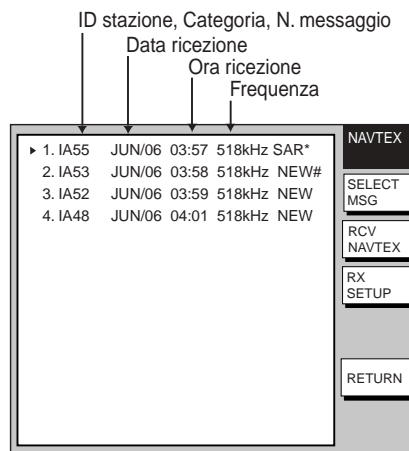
ID stazione, Categoria, N. messaggio
Data ricezione
Ora ricezione
Frequenza

▸ 1. IA55 JUN/06 03:57 518kHz SAR*
2. IA53 JUN/06 03:58 518kHz NEW#
3. IA52 JUN/06 03:59 518kHz NEW
4. IA48 JUN/06 04:01 518kHz NEW

NAVTEX
SELECT MSG
RCV NAVTEX
RX SETUP
RETURN